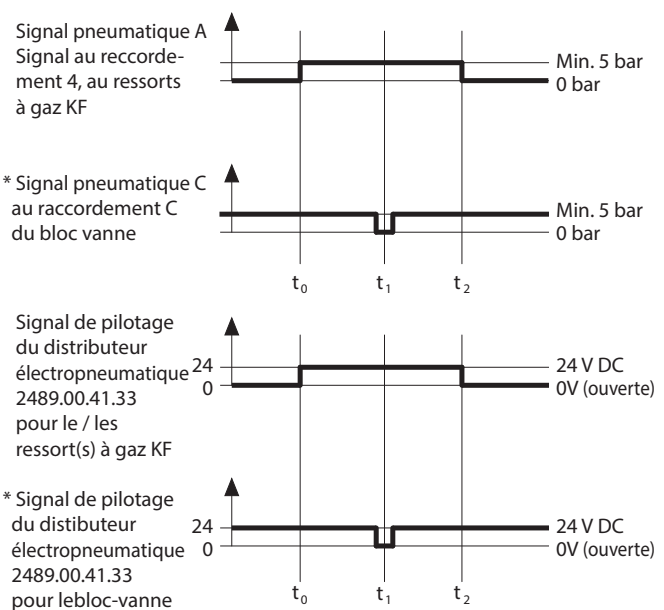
Signal pneumatique A
Signal au reccordement 4, au ressorts à gaz KF

Min. 5 bar
0 bar

* Signal pneumatique C au raccordement C du bloc vanne

Min. 5 bar
0 bar

$t_0$ $t_1$ $t_2$

Signal de pilotage du distributeur électropneumatique 2489.00.41.33 pour le / les ressort(s) à gaz KF

24
0

24 V DC
0V (ouverte)

* Signal de pilotage du distributeur électropneumatique 2489.00.41.33 pour lebloc-vanne

24
0

24 V DC
0V (ouverte)

$t_0$ $t_1$ $t_2$